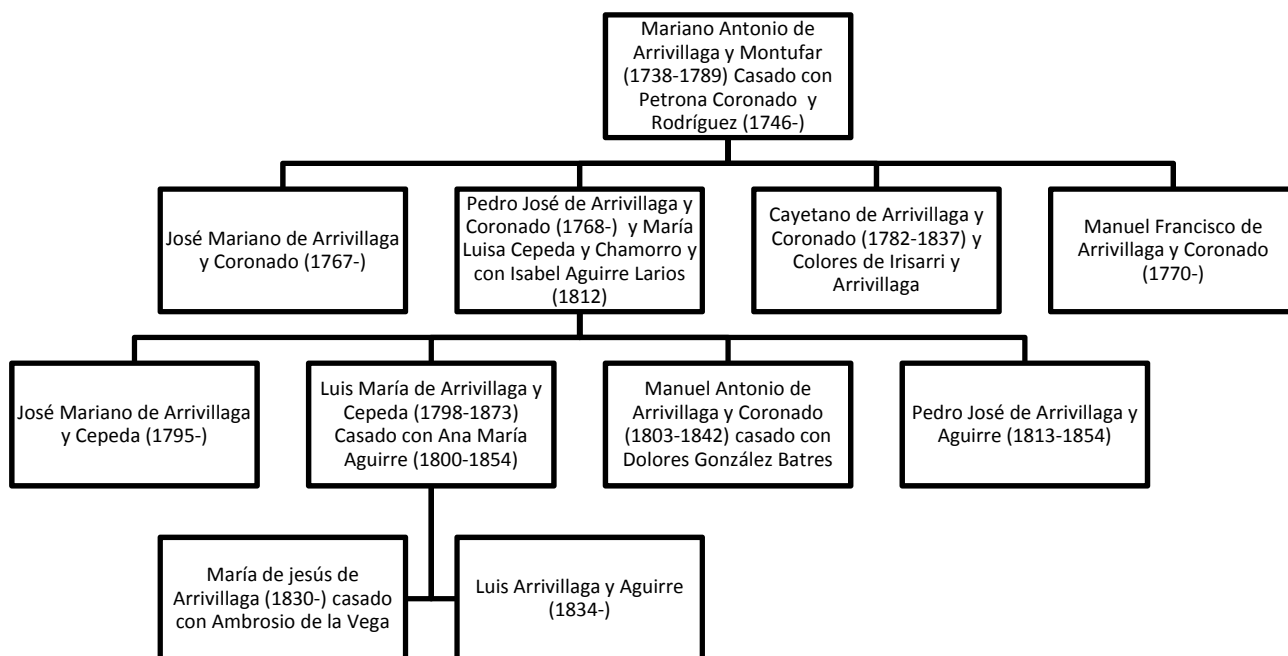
Mariano Antonio de Arrivillaga y Montufar (1738-1789) Casado con Petrona Coronado y Rodríguez (1746-)

José Mariano de Arrivillaga y Coronado (1767-)

Pedro José de Arrivillaga y Coronado (1768-) y María Luisa Cepeda y Chamorro y con Isabel Aguirre Larios (1812)

Cayetano de Arrivillaga y Coronado (1782-1837) y Colores de Irisarri y Arrivillaga

Manuel Francisco de Arrivillaga y Coronado (1770-)

José Mariano de Arrivillaga y Cepeda (1795-)

Luis María de Arrivillaga y Cepeda (1798-1873) Casado con Ana María Aguirre (1800-1854)

Manuel Antonio de Arrivillaga y Coronado (1803-1842) casado con Dolores González Batres

Pedro José de Arrivillaga y Aguirre (1813-1854)

María de jesús de Arrivillaga (1830-) casado con Ambrosio de la Vega

Luis Arrivillaga y Aguirre (1834-)